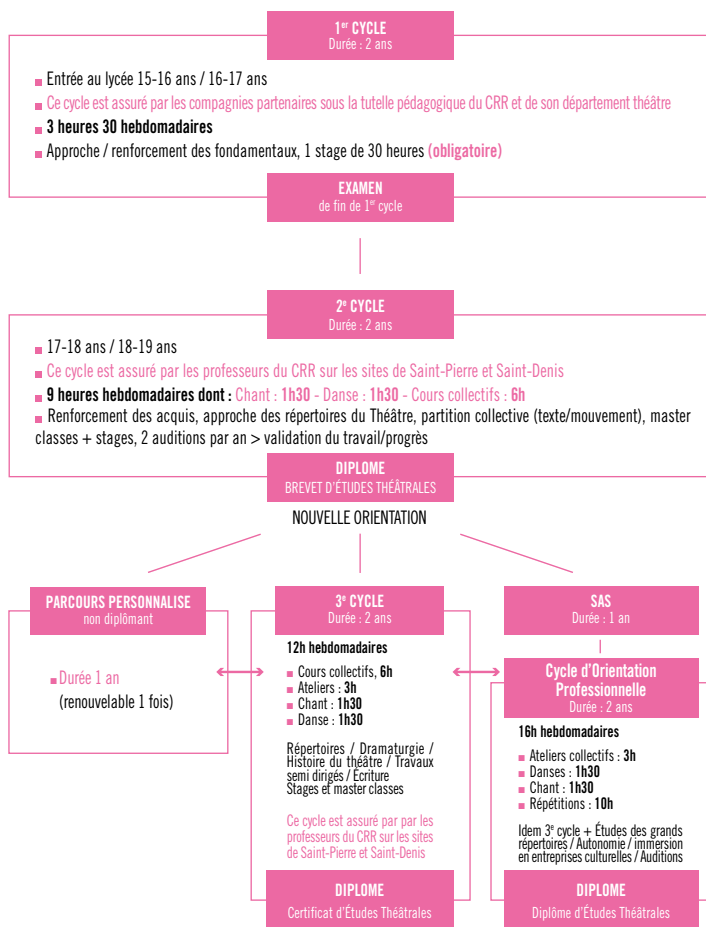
1$^{er}$ CYCLE
Durée : 2 ans

Entrée au lycée 15-16 ans / 16-17 ans
Ce cycle est assuré par les compagnies partenaires sous la tutelle pédagogique du CRR et de son département théâtre
3 heures 30 hebdomadaires
Approche / renforcement des fondamentaux, 1 stage de 30 heures (obligatoire)

EXAMEN
de fin de 1$^{er}$ cycle

2$^{e}$ CYCLE
Durée : 2 ans

17-18 ans / 18-19 ans
Ce cycle est assuré par les professeurs du CRR sur les sites de Saint-Pierre et Saint-Denis
9 heures hebdomadaires dont : Chant : 1h30 - Danse : 1h30 - Cours collectifs : 6h
Renforcement des acquis, approche des répertoires du Théâtre, partition collective (texte/mouvement), master classes + stages, 2 auditions par an > validation du travail/progrès

DIPLOME
BREVET D'ÉTUDES THÉÂTRALES

NOUVELLE ORIENTATION

PARCOURS PERSONNALISE
non diplômant

Durée 1 an
(renouvelable 1 fois)

3$^{e}$ CYCLE
Durée : 2 ans

12h hebdomadaires
Cours collectifs, 6h
Ateliers : 3h
Chant : 1h30
Danse : 1h30

Répertoires / Dramaturgie / Histoire du théâtre / Travaux semi dirigés / Écriture
Stages et master classes

Ce cycle est assuré par par les professeurs du CRR sur les sites de Saint-Pierre et Saint-Denis

DIPLOME
Certificat d'Études Théâtrales

SAS
Durée : 1 an

Cycle d'Orientation Professionnelle
Durée : 2 ans

16h hebdomadaires
Ateliers collectifs : 3h
Danses : 1h30
Chant : 1h30
Répétitions : 10h

Idem 3$^{e}$ cycle + Études des grands répertoires / Autonomie / immersion en entreprises culturelles / Auditions

DIPLOME
Diplôme d'Études Théâtrales